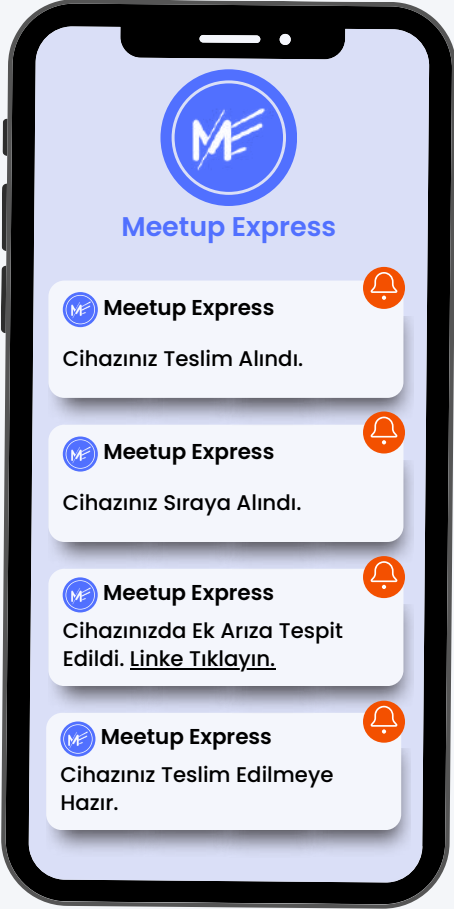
ME

Meetup Express

Meetup Express

Cihazınız Teslim Alındı.

Meetup Express

Cihazınız Sıraya Alındı.

Meetup Express

Cihazınızda Ek Arıza Tespit Edildi. Linke Tıklayın.

Meetup Express

Cihazınız Teslim Edilmeye Hazır.